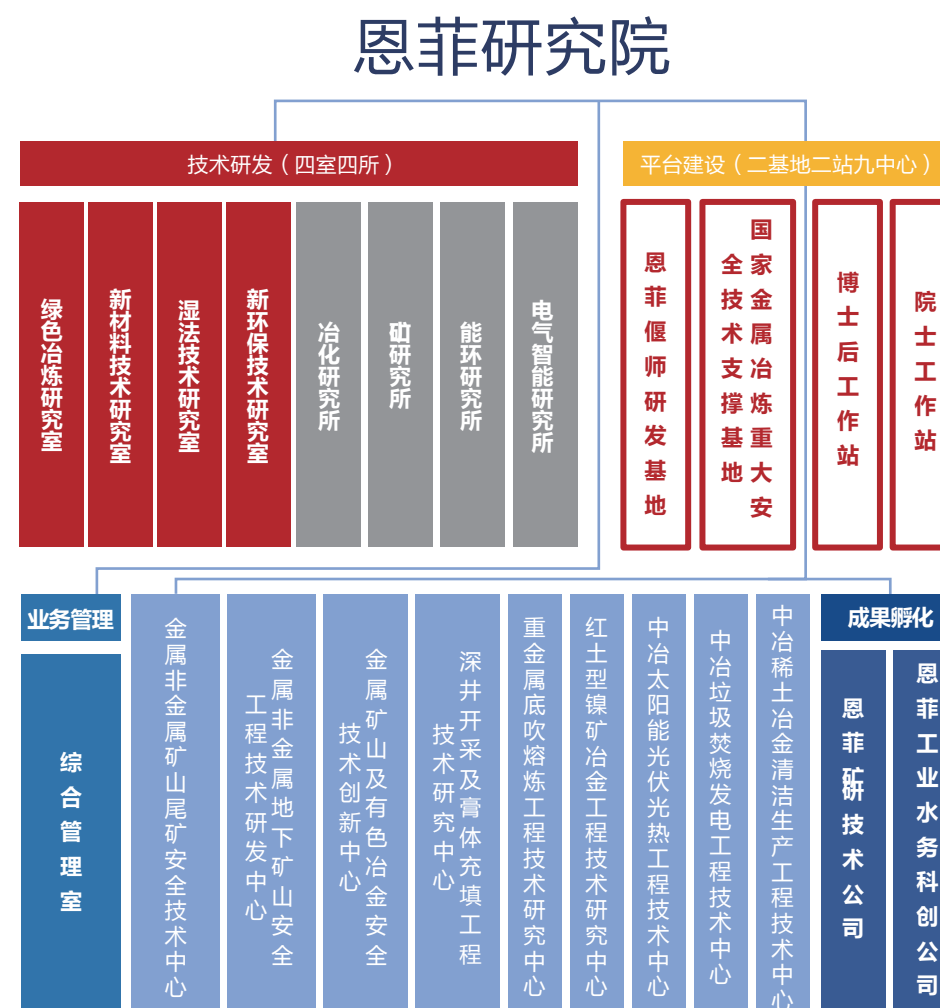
恩菲研究院

技术研发（四室四所）

绿色冶炼研究室

新材料技术研究室

湿法技术研究室

新环保技术研究室

冶化研究所

矿研究所

能环研究所

电气智能研究所

平台建设（二基地二站九中心）

恩菲偃师研发基地

国家金属冶炼重大安全技术支撑基地

博士后工作站

院士工作站

业务管理

综合管理室

金属非金属矿山尾矿安全技术中心

金属非金属地下矿山安全工程技术研发中心

金属矿山及有色冶金安全技术创新中心

深井开采及膏体充填工程技术研究中心

重金属底吹熔炼工程技术研究中心

红土型镍矿冶金工程技术研究中心

中冶太阳能光伏光热工程技术中心

中冶垃圾焚烧发电工程技术中心

中冶稀土冶金清洁生产工程技术中心

成果孵化

恩菲矿研技术公司

恩菲工业水务科创公司